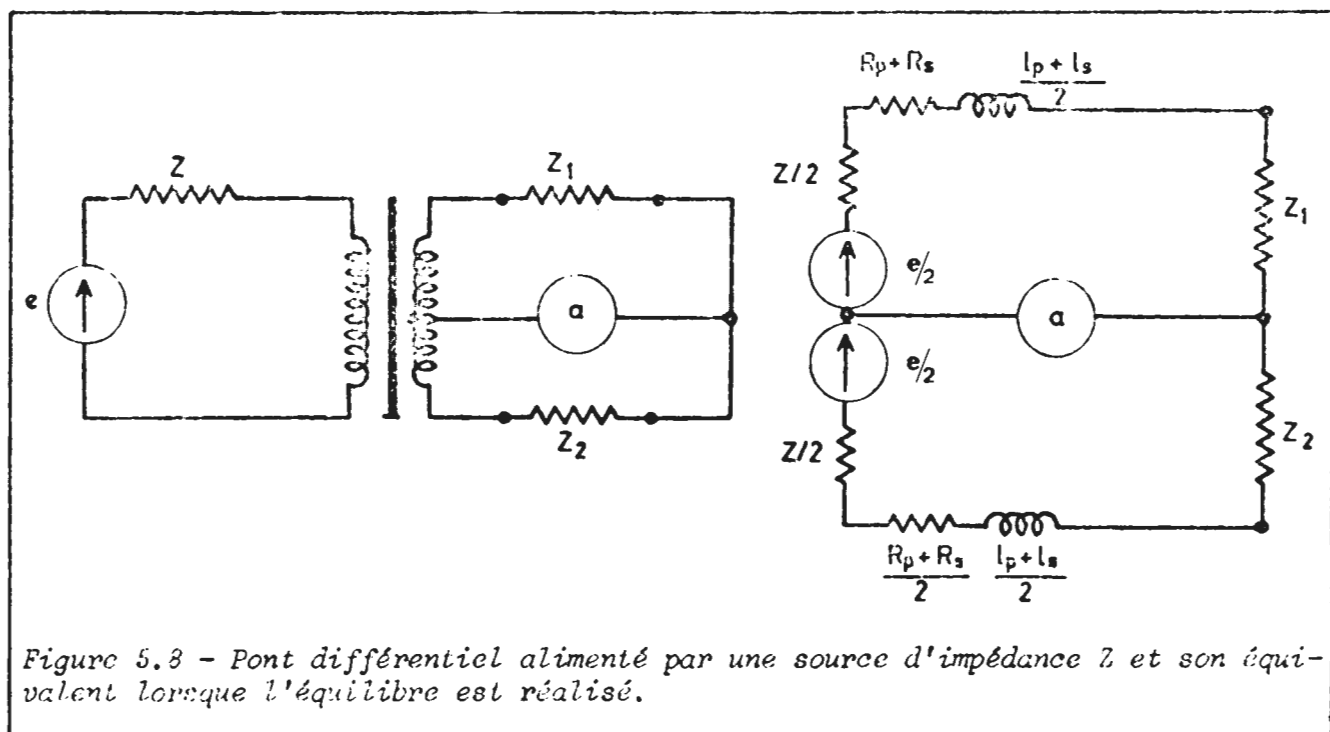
Z

e

$Z_1$

a

$Z_2$

$R_p + R_s$

$\frac{l_p + l_s}{2}$

Z/2

e/2

a

$Z_1$

e/2

Z/2

$Z_2$

$\frac{R_p + R_s}{2}$

$\frac{l_p + l_s}{2}$

Figurc 5.3 – Pont différentiel alimenté par une source d'impédance Z et son équivalent lorsque l'équilibre est réalisé.